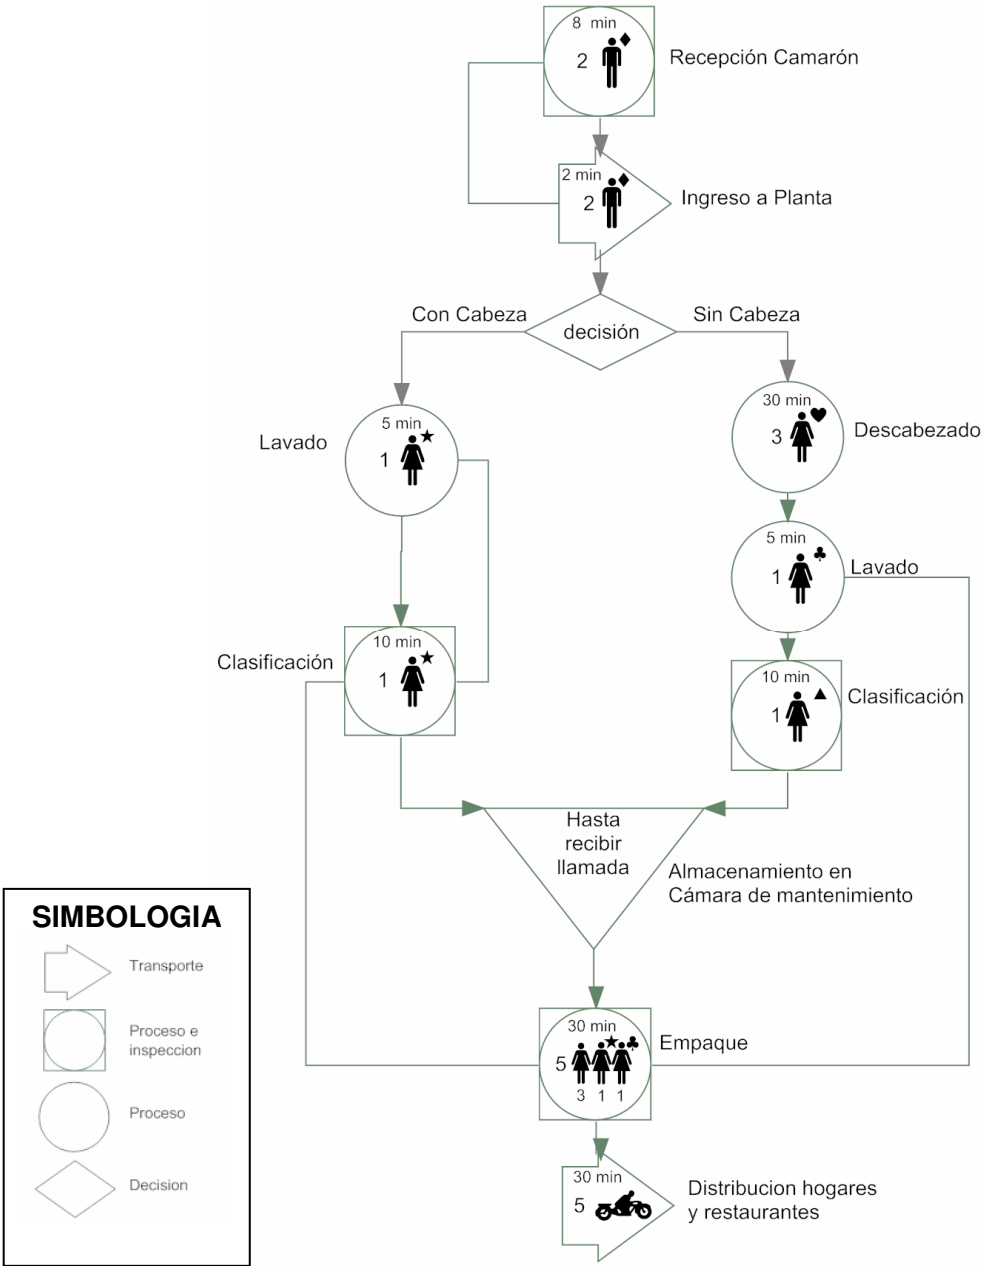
8 min
2
Recepción Camarón

2 min
2
Ingreso a Planta

Con Cabeza
decisión
Sin Cabeza

5 min
Lavado
1

30 min
3
Descabezado

5 min
1
Lavado

10 min
Clasificación
1

10 min
1
Clasificación

Hasta recibir llamada

Almacenamiento en Cámara de mantenimiento

SIMBOLOGIA
Transporte
Proceso e inspeccion
Proceso
Decision

30 min
5
Empaque
3 1 1

30 min
5
Distribucion hogares y restaurantes